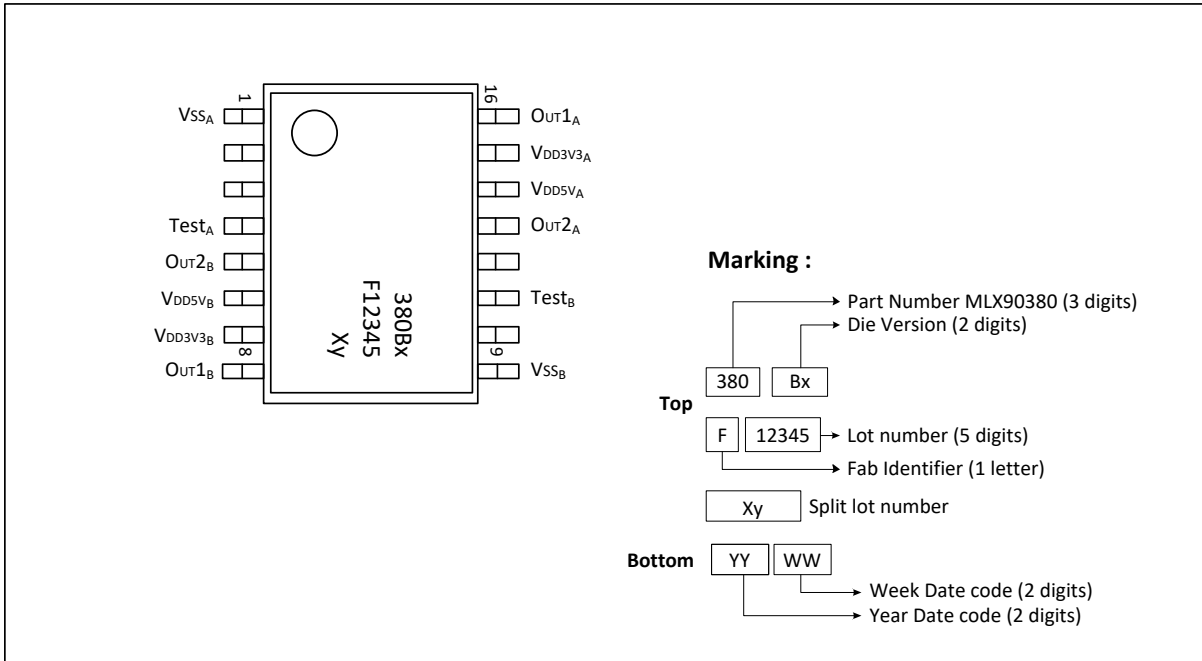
1
16
$VSS_A$
$OUT1_A$
$VDD3V3_A$
$VDD5V_A$
$Test_A$
$OUT2_A$
$OUT2_B$
$VDD5V_B$
$Test_B$
$VDD3V3_B$
8
9
$OUT1_B$
$VSS_B$

380Bx
F12345
Xy

Marking :

Part Number MLX90380 (3 digits)
Die Version (2 digits)
380
Bx
Top
F
12345
Lot number (5 digits)
Fab Identifier (1 letter)
Xy
Split lot number
Bottom
YY
WW
Week Date code (2 digits)
Year Date code (2 digits)